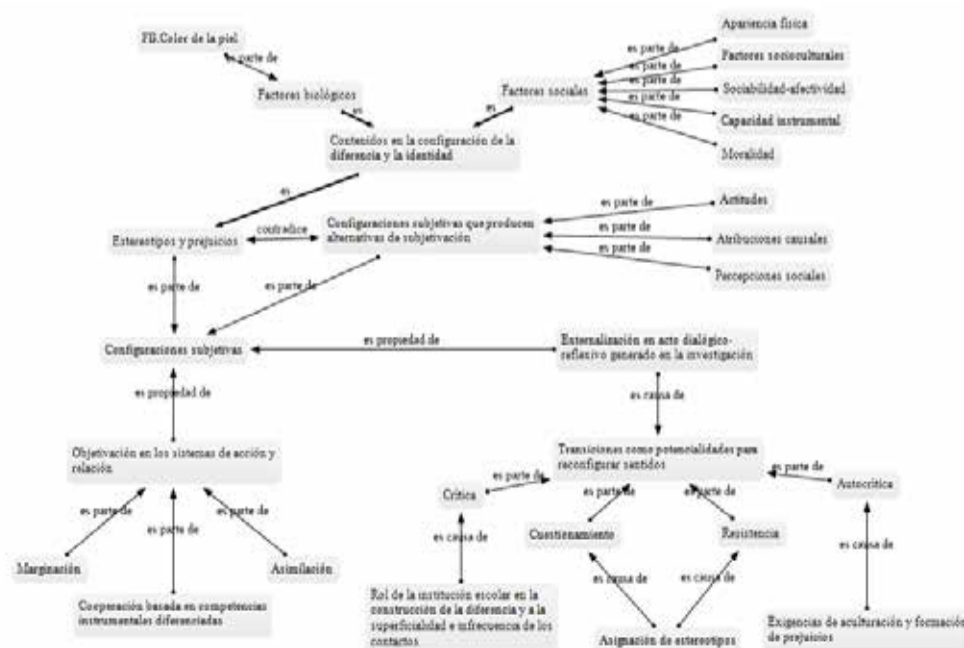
FB.Color de la piel

es parte de

Factores biológicos

es

Factores sociales

es

Apariencia física

Factores socioculturales

Sociabilidad-afectividad

Capacidad instrumental

Moralidad

es parte de

es parte de

es parte de

es parte de

es parte de

Contenidos en la configuración de la diferencia y la identidad

es

Estereotipos y prejuicios

contradice

Configuraciones subjetivas que producen alternativas de subjetivación

es parte de

Actitudes

es parte de

Atribuciones causales

es parte de

Percepciones sociales

es parte de

es parte de

Configuraciones subjetivas

es propiedad de

Externalización en acto dialógico-reflexivo generado en la investigación

es propiedad de

es causa de

Objetivación en los sistemas de acción y relación

Transiciones como potencialidades para reconfigurar sentidos

es parte de

Crítica

es parte de

es parte de

es parte de

Autocrítica

es parte de

es parte de

es parte de

Cuestionamiento

Resistencia

Marginación

Asimilación

es causa de

es causa de

es causa de

es causa de

Cooperación basada en competencias instrumentales diferenciadas

Rol de la institución escolar en la construcción de la diferencia y a la superficialidad e infrecuencia de los contactos

Asignación de estereotipos

Exigencias de aculturación y formación de prejuicios